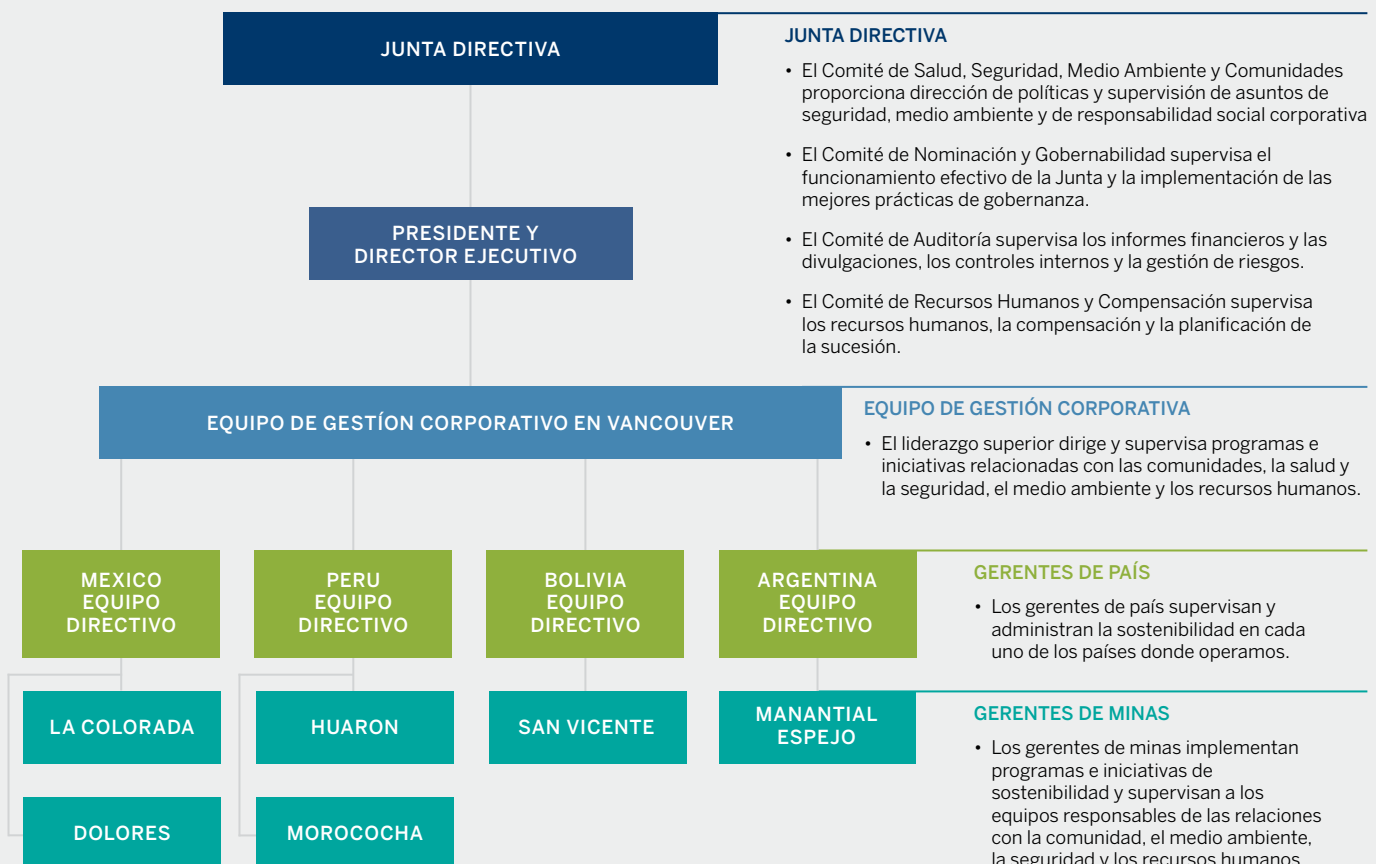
JUNTA DIRECTIVA

PRESIDENTE Y DIRECTOR EJECUTIVO

EQUIPO DE GESTÍON CORPORATIVO EN VANCOUVER

MEXICO EQUIPO DIRECTIVO

PERU EQUIPO DIRECTIVO

BOLIVIA EQUIPO DIRECTIVO

ARGENTINA EQUIPO DIRECTIVO

LA COLORADA

HUARON

SAN VICENTE

MANANTIAL ESPEJO

DOLORES

MOROCOCHA

JUNTA DIRECTIVA

• El Comité de Salud, Seguridad, Medio Ambiente y Comunidades proporciona dirección de políticas y supervisión de asuntos de seguridad, medio ambiente y de responsabilidad social corporativa

• El Comité de Nominación y Gobernabilidad supervisa el funcionamiento efectivo de la Junta y la implementación de las mejores prácticas de gobernanza.

• El Comité de Auditoría supervisa los informes financieros y las divulgaciones, los controles internos y la gestión de riesgos.

• El Comité de Recursos Humanos y Compensación supervisa los recursos humanos, la compensación y la planificación de la sucesión.

EQUIPO DE GESTIÓN CORPORATIVA

• El liderazgo superior dirige y supervisa programas e iniciativas relacionadas con las comunidades, la salud y la seguridad, el medio ambiente y los recursos humanos.

GERENTES DE PAÍS

• Los gerentes de país supervisan y administran la sostenibilidad en cada uno de los países donde operamos.

GERENTES DE MINAS

• Los gerentes de minas implementan programas e iniciativas de sostenibilidad y supervisan a los equipos responsables de las relaciones con la comunidad, el medio ambiente, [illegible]